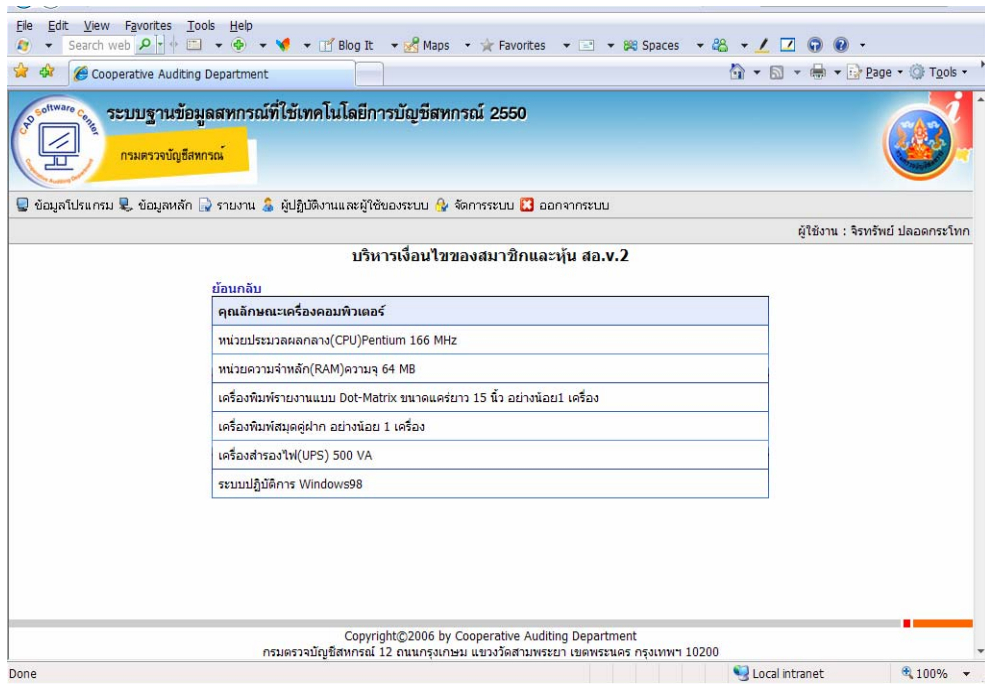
File Edit View Favorites Tools Help

Search web

Blog It Maps Favorites Spaces

Cooperative Auditing Department

Page Tools

CAD Software Center

ระบบฐานข้อมูลสหกรณ์ที่ใช้เทคโนโลยีการบัญชีสหกรณ์ 2550

กรมตรวจบัญชีสหกรณ์

ข้อมูลโปรแกรม ข้อมูลหลัก รายงาน ผู้ปฏิบัติงานและผู้ใช้ของระบบ จัดการระบบ ออกจากระบบ

ผู้ใช้งาน : จิรทรัพย์ ปลอดกระโทก

บริหารเงื่อนไขของสมาชิกและหุ้น สอ.ว.2

ย้อนกลับ

| คุณลักษณะเครื่องคอมพิวเตอร์ |
|---|
| หน่วยประมวลผลกลาง(CPU)Pentium 166 MHz |
| หน่วยความจำหลัก(RAM)ความจุ 64 MB |
| เครื่องพิมพ์รายงานแบบ Dot-Matrix ขนาดแคร่ยาว 15 นิ้ว อย่างน้อย1 เครื่อง |
| เครื่องพิมพ์สมุดคู่ฝาก อย่างน้อย 1 เครื่อง |
| เครื่องสำรองไฟ(UPS) 500 VA |
| ระบบปฏิบัติการ Windows98 |

Copyright©2006 by Cooperative Auditing Department
กรมตรวจบัญชีสหกรณ์ 12 ถนนกรุงเกษม แขวงวัดสามพระยา เขตพระนคร กรุงเทพฯ 10200

Done

Local intranet

100%